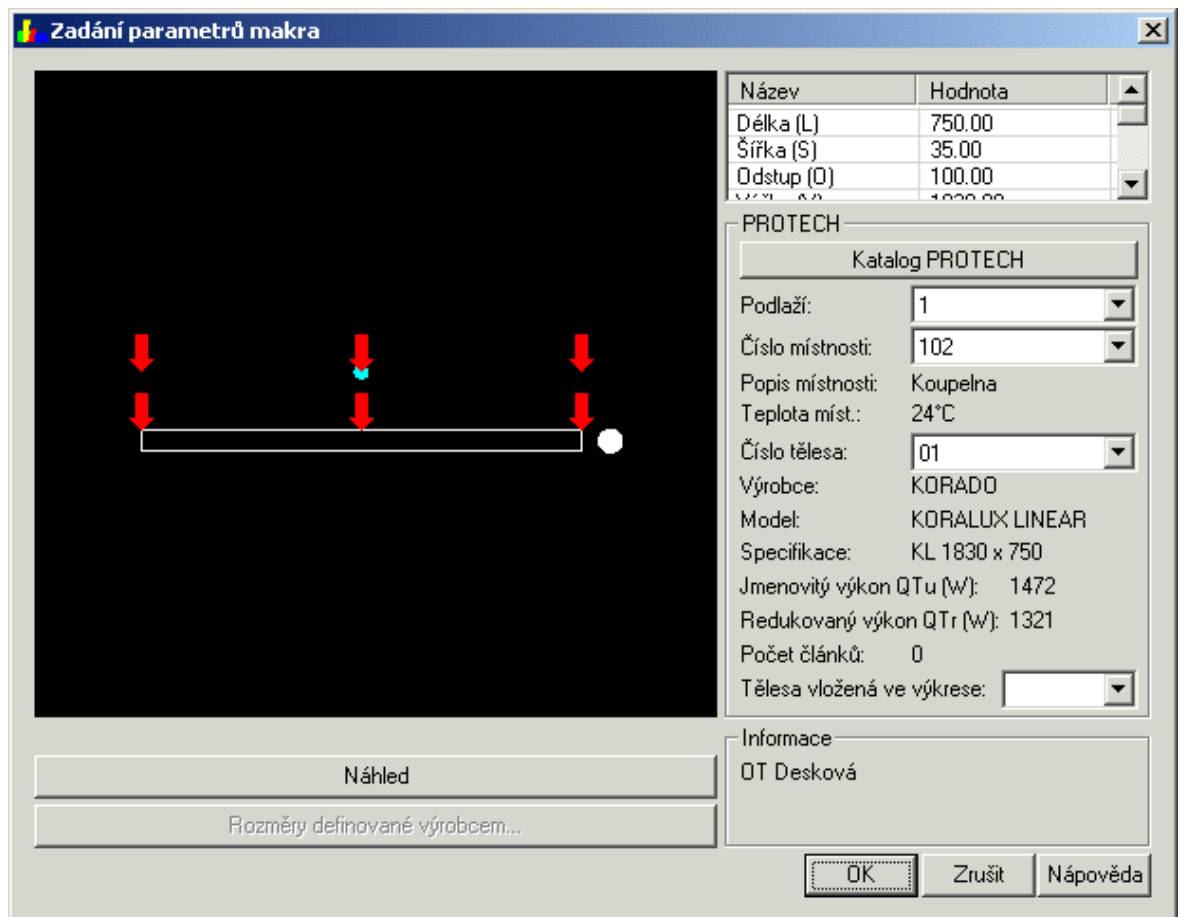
Zadání parametrů makra

| Název | Hodnota |
|---|---|
| Délka (L) | 750.00 |
| Šířka (S) | 35.00 |
| Odstup (O) | 100.00 |
| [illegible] | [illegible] |

PROTECH

Katalog PROTECH

Podlaží: 1

Číslo místnosti: 102

Popis místnosti: Koupelna

Teplota míst.: 24°C

Číslo tělesa: 01

Výrobce: KORADO

Model: KORALUX LINEAR

Specifikace: KL 1830 x 750

Jmenovitý výkon QTu (W): 1472

Redukovaný výkon QTr (W): 1321

Počet článků: 0

Tělesa vložená ve výkrese:

Informace

OT Desková

Náhled

Rozměry definované výrobcem...

OK

Zrušit

Nápověda